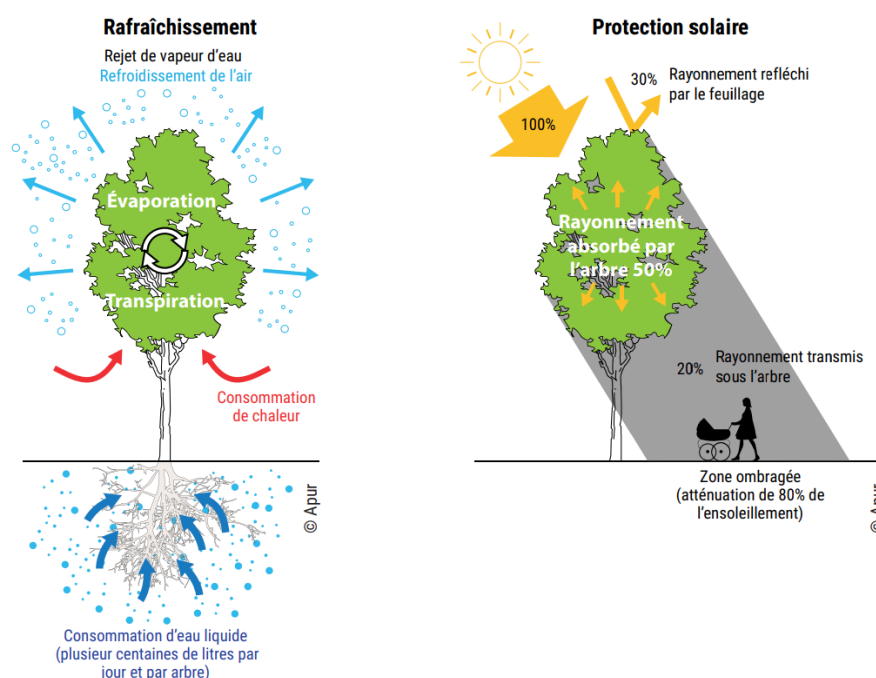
Rafraîchissement

Rejet de vapeur d'eau
Refroidissement de l'air

Évaporation

Transpiration

Consommation de chaleur

© Apur

Consommation d'eau liquide (plusieur centaines de litres par jour et par arbre)

Protection solaire

100%

30%

Rayonnement refléchi par le feuillage

Rayonnement absorbé par l'arbre 50%

20%

Rayonnement transmis sous l'arbre

Zone ombragée (atténuation de 80% de l'ensoleillement)

© A